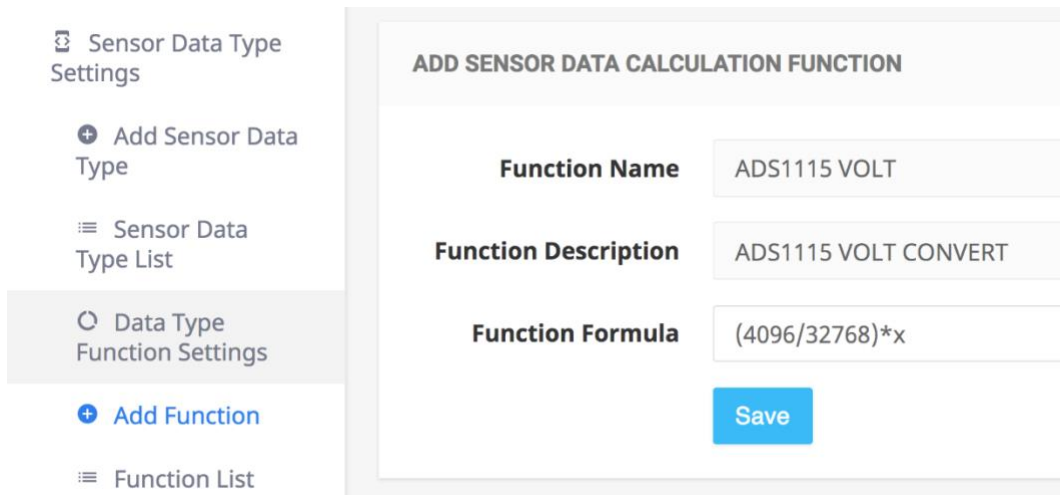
Sensor Data Type Settings

Add Sensor Data Type

Sensor Data Type List

Data Type Function Settings

Add Function

Function List

ADD SENSOR DATA CALCULATION FUNCTION

Function Name
ADS1115 VOLT

Function Description
ADS1115 VOLT CONVERT

Function Formula
(4096/32768)*x

Save